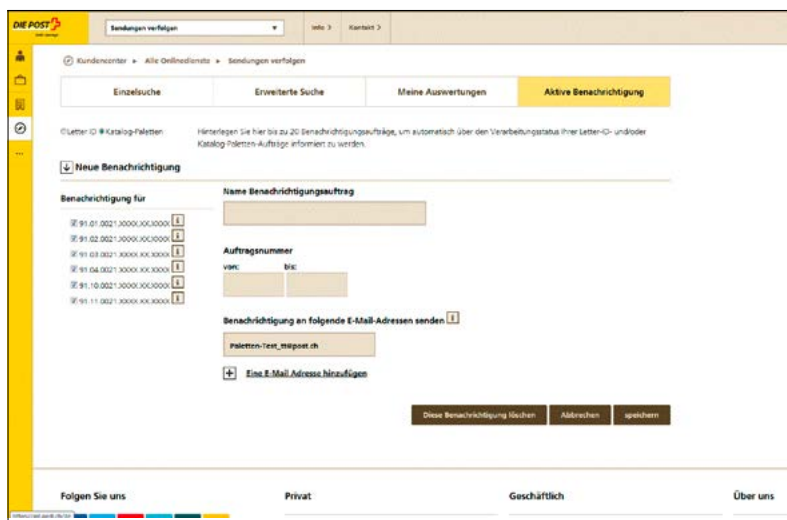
DIE POST

Sendungen verfolgen

Info >

Kontakt >

Kundencenter ▸ Alle Onlinedienste ▸ Sendungen verfolgen

Einzelsuche

Erweiterte Suche

Meine Auswertungen

Aktive Benachrichtigung

Letter ID Katalog-Paletten

Hinterlegen Sie hier bis zu 20 Benachrichtigungsaufträge, um automatisch über den Verarbeitungsstatus Ihrer Letter-ID- und/oder Katalog-Paletten-Aufträge informiert zu werden.

Neue Benachrichtigung

Benachrichtigung für

91.01.0021.XXXX.XX.XXXX i

91.02.0021.XXXX.XX.XXXX i

91.03.0021.XXXX.XX.XXXX i

91.04.0021.XXXX.XX.XXXX i

91.10.0021.XXXX.XX.XXXX i

91.11.0021.XXXX.XX.XXXX i

Name Benachrichtigungsauftrag

Auftragsnummer

von:

bis:

Benachrichtigung an folgende E-Mail-Adressen senden i

Paletten-Test_M@post.ch

Eine E-Mail Adresse hinzufügen

Diese Benachrichtigung löschen

Abbrechen

speichern

Folgen Sie uns

Privat

Geschäftlich

Über uns